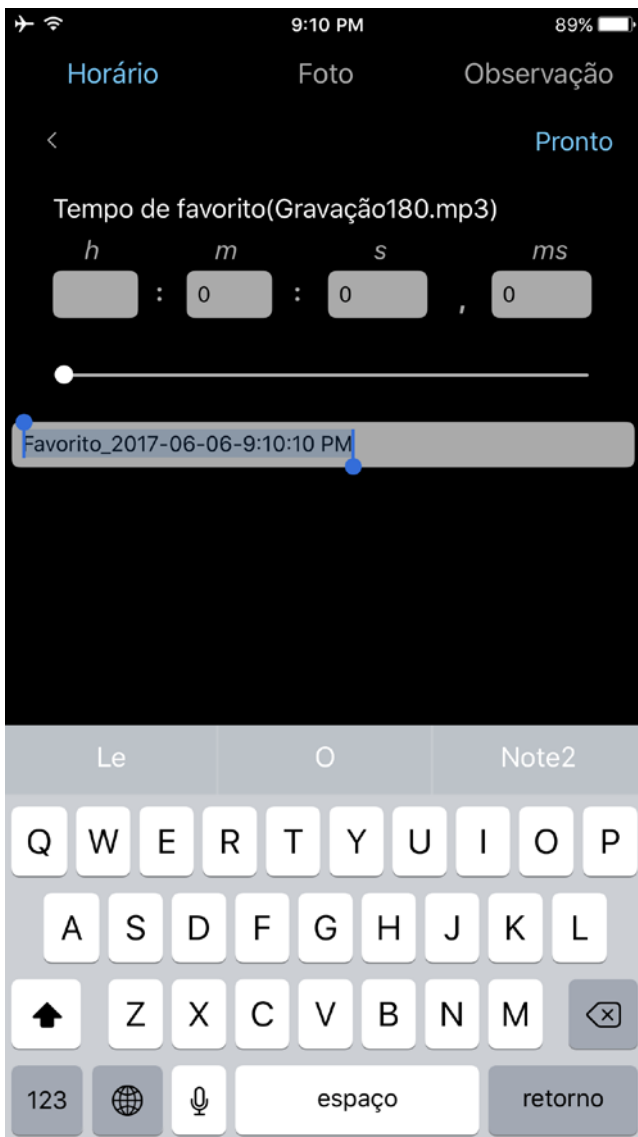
9:10 PM
89%

Horário Foto Observação

<
Pronto

Tempo de favorito(Gravação180.mp3)

h m s ms

: 0 : 0 , 0

Favorito_2017-06-06-9:10:10 PM

Le O Note2

Q W E R T Y U I O P
A S D F G H J K L
Z X C V B N M
123 espaço retorno